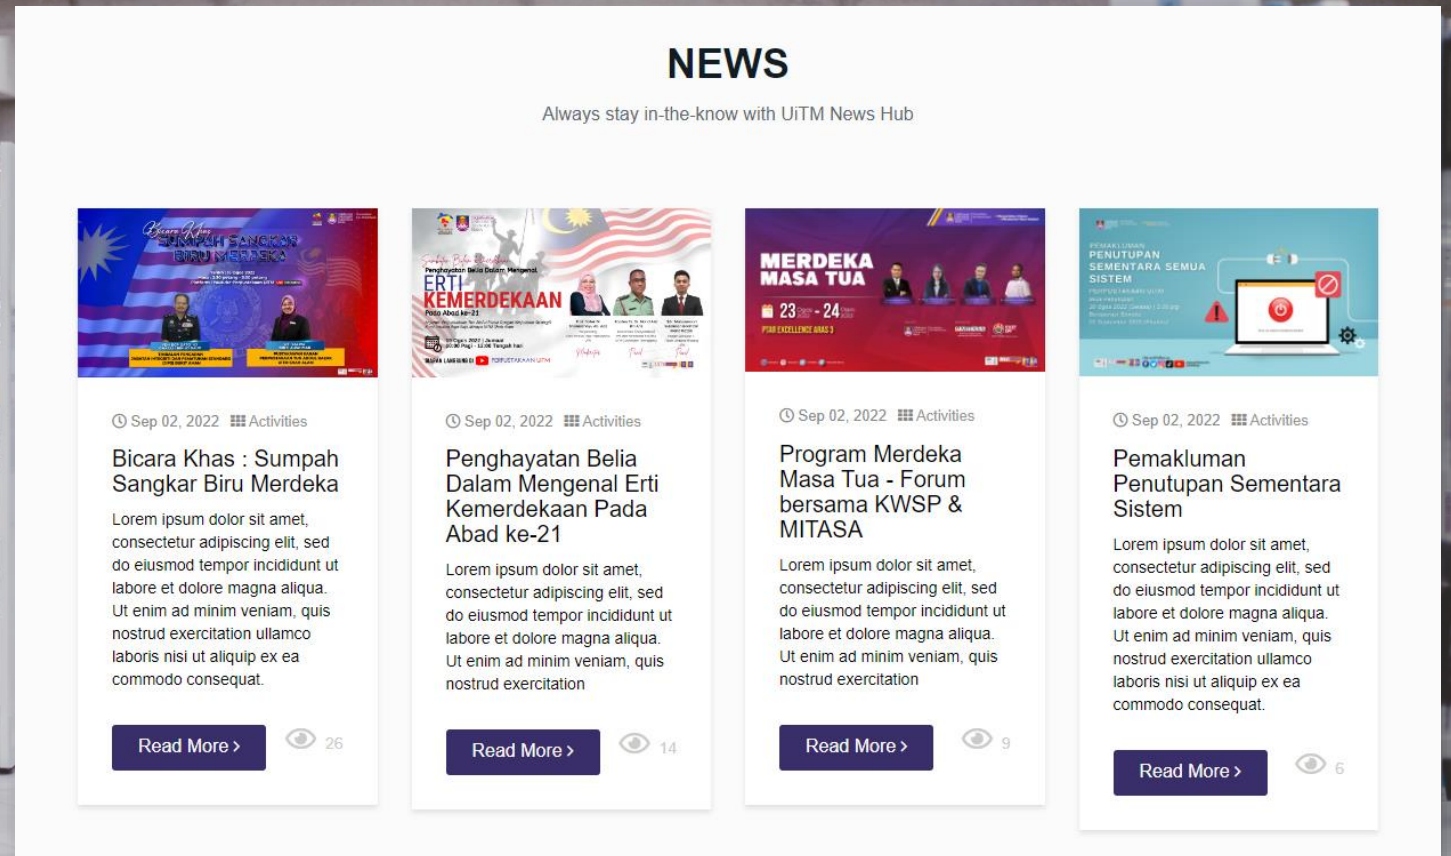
NEWS

Always stay in-the-know with UiTM News Hub

Bicara Khas
SUMPAH SANGKAR
BIRU MERDEKA

Sep 02, 2022 Activities

Bicara Khas : Sumpah Sangkar Biru Merdeka

Lorem ipsum dolor sit amet, consectetur adipiscing elit, sed do eiusmod tempor incididunt ut labore et dolore magna aliqua. Ut enim ad minim veniam, quis nostrud exercitation ullamco laboris nisi ut aliquip ex ea commodo consequat.

Read More ›

26

Penghayatan Belia Dalam Mengenal
ERTI
KEMERDEKAAN
Pada Abad ke-21

Sep 02, 2022 Activities

Penghayatan Belia Dalam Mengenal Erti Kemerdekaan Pada Abad ke-21

Lorem ipsum dolor sit amet, consectetur adipiscing elit, sed do eiusmod tempor incididunt ut labore et dolore magna aliqua. Ut enim ad minim veniam, quis nostrud exercitation

Read More ›

14

MERDEKA
MASA TUA
23 - 24
PTAR EXCELLENCE ARAS 3

Sep 02, 2022 Activities

Program Merdeka Masa Tua - Forum bersama KWSP & MITASA

Lorem ipsum dolor sit amet, consectetur adipiscing elit, sed do eiusmod tempor incididunt ut labore et dolore magna aliqua. Ut enim ad minim veniam, quis nostrud exercitation

Read More ›

9

PEMAKLUMAN
PENUTUPAN
SEMENTARA SEMUA
SISTEM

Sep 02, 2022 Activities

Pemakluman Penutupan Sementara Sistem

Lorem ipsum dolor sit amet, consectetur adipiscing elit, sed do eiusmod tempor incididunt ut labore et dolore magna aliqua. Ut enim ad minim veniam, quis nostrud exercitation ullamco laboris nisi ut aliquip ex ea commodo consequat.

Read More ›

6